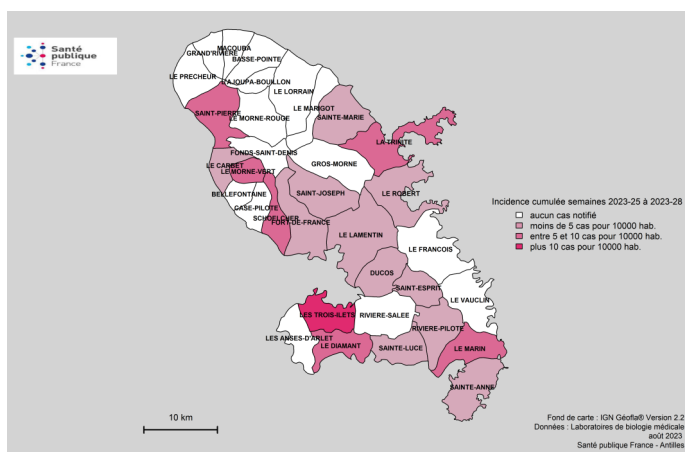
Santé publique France

MACOUBA
GRAND'RIVIERE
BASSE-POINTE
LE PRECHEUR
AJOUPA-BOUILLON
LE LORRAIN
LE MARIGOT
SAINT-PIERRE
LE MORNE-ROUGE
SAINTE-MARIE
LA TRINITE
FONDS-SAINT-DENIS
GROS-MORNE
LE CARBET
LE MORNE-VERT
SAINT-JOSEPH
LE ROBERT
BELLEFONTAINE
CASE-PILOTE
SCHOELCHER
FORT-DE-FRANCE
LE LAMENTIN
LE FRANCOIS
DUCOS
SAINT-ESPRIT
LE VAUCLIN
LES TROIS-ILETS
RIVIERE-SALEE
LES ANSES-D'ARLET
RIVIERE-PILOTE
LE DIAMANT
SAINTE-LUCE
LE MARIN
SAINTE-ANNE

Incidence cumulée semaines 2023-25 à 2023-28
aucun cas notifié
moins de 5 cas pour 10000 hab.
entre 5 et 10 cas pour 10000 hab.
plus 10 cas pour 10000 hab.

10 km

Fond de carte : IGN Géofla® Version 2.2
Données : Laboratoires de biologie médicale
août 2023
Santé publique France - Antilles